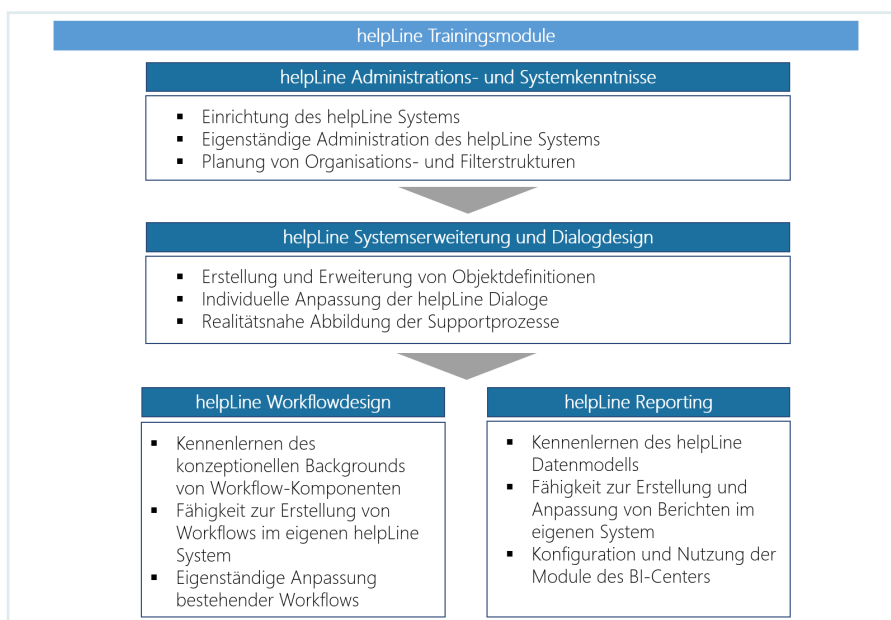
helpLine Trainingsmodule

helpLine Administrations- und Systemkenntnisse

- Einrichtung des helpLine Systems
- Eigenständige Administration des helpLine Systems
- Planung von Organisations- und Filterstrukturen

helpLine Systemerweiterung und Dialogdesign

- Erstellung und Erweiterung von Objektdefinitionen
- Individuelle Anpassung der helpLine Dialoge
- Realitätsnahe Abbildung der Supportprozesse

helpLine Workflowdesign

- Kennenlernen des konzeptionellen Backgrounds von Workflow-Komponenten
- Fähigkeit zur Erstellung von Workflows im eigenen helpLine System
- Eigenständige Anpassung bestehender Workflows

helpLine Reporting

- Kennenlernen des helpLine Datenmodells
- Fähigkeit zur Erstellung und Anpassung von Berichten im eigenen System
- Konfiguration und Nutzung der Module des BI-Centers